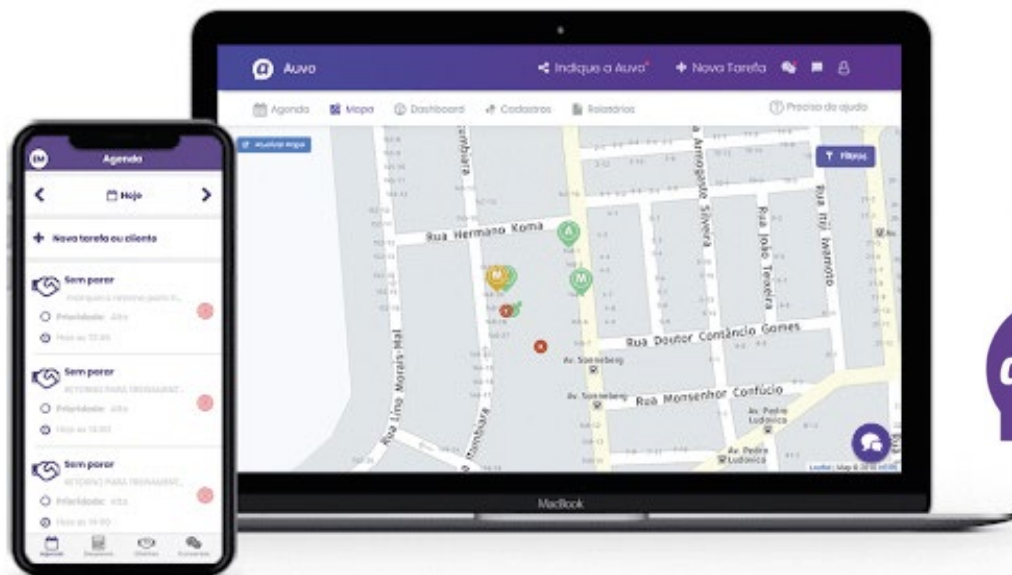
Auvo
Indique o Auvo
Nova Tarefa
Agenda
Mapa
Dashboard
Cadastros
Relatórios
Precisa de ajuda
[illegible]
Filtros
Rua Hermano Koma
Rua João Teixeira
Rua Doutor Contâncio Gomes
Rua Monsenhor Confúcio
Rua Lino Morais-Mal
Av. Pedro Ludovico
Av. Pedro Ludovico
Av. Sonneberg
Av. Sonneberg
Leaflet | Map © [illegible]
MacBook

Agenda
Hoje
Nova tarefa ou cliente
Sem parar
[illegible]
Prioridade: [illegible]
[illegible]
Sem parar
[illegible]
Prioridade: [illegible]
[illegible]
Sem parar
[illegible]
Prioridade: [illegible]
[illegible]
Agenda
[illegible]
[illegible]
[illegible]